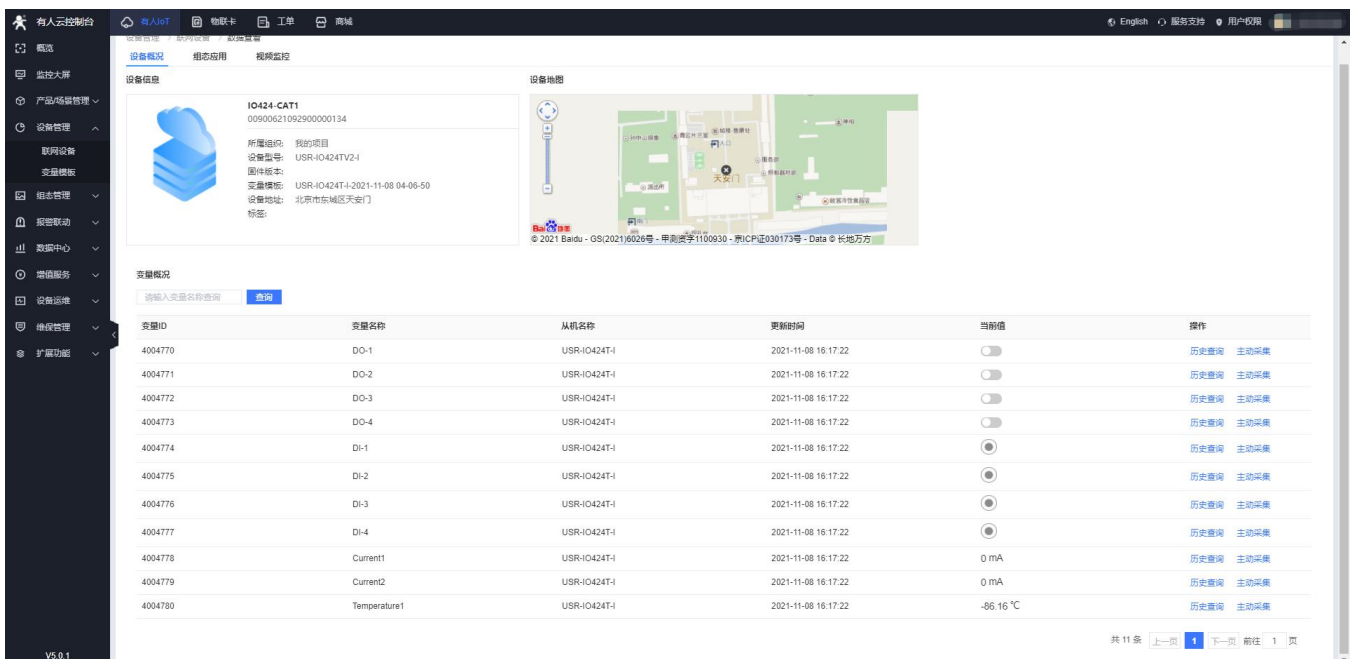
有人云控制台 有人IoT 物联卡 工单 商城 English 服务支持 用户权限

概览
监控大屏
产品/场景管理
设备管理
联网设备
变量模板
组态管理
报警联动
数据中心
增值服务
设备运维
维保管理
扩展功能

V5.0.1

设备管理 / 联网设备 / 数据查看

设备概况 组态应用 视频监控

设备信息

IO424-CAT1
00900621092900000134

所属组织: 我的项目
设备型号: USR-IO424TV2-I
固件版本:
变量模板: USR-IO424T-I-2021-11-08 04-06-50
设备地址: 北京市东城区天安门
标签:

设备地图

天安门

© 2021 Baidu - GS(2021)6026号 - 甲测资字1100930 - 京ICP证030173号 - Data © 长地万方

变量概况

请输入变量名称查询 查询

| 变量ID | 变量名称 | 从机名称 | 更新时间 | 当前值 | 操作 |
|---|---|---|---|---|---|
| 4004770 | DO-1 | USR-IO424T-I | 2021-11-08 16:17:22 | | 历史查询 主动采集 |
| 4004771 | DO-2 | USR-IO424T-I | 2021-11-08 16:17:22 | | 历史查询 主动采集 |
| 4004772 | DO-3 | USR-IO424T-I | 2021-11-08 16:17:22 | | 历史查询 主动采集 |
| 4004773 | DO-4 | USR-IO424T-I | 2021-11-08 16:17:22 | | 历史查询 主动采集 |
| 4004774 | DI-1 | USR-IO424T-I | 2021-11-08 16:17:22 | | 历史查询 主动采集 |
| 4004775 | DI-2 | USR-IO424T-I | 2021-11-08 16:17:22 | | 历史查询 主动采集 |
| 4004776 | DI-3 | USR-IO424T-I | 2021-11-08 16:17:22 | | 历史查询 主动采集 |
| 4004777 | DI-4 | USR-IO424T-I | 2021-11-08 16:17:22 | | 历史查询 主动采集 |
| 4004778 | Current1 | USR-IO424T-I | 2021-11-08 16:17:22 | 0 mA | 历史查询 主动采集 |
| 4004779 | Current2 | USR-IO424T-I | 2021-11-08 16:17:22 | 0 mA | 历史查询 主动采集 |
| 4004780 | Temperature1 | USR-IO424T-I | 2021-11-08 16:17:22 | -86.16 ℃ | 历史查询 主动采集 |

共 11 条 上一页 1 下一页 前往 1 页